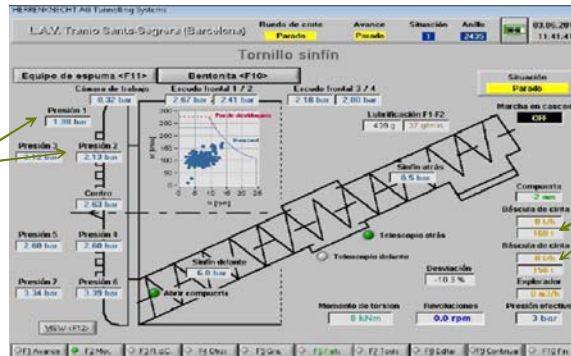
HERRENKNECHT AG Tunnelling Systems

L.A.V. Tramo Sants-Sagrera (Barcelona)

Rueda de corte
Parado

Avance
Parado

Situación
1

Anillo
2435

03.06.201
11:41:4

Tornillo sinfín

Equipo de espuma <F11>

Bentonita <F10>

Situación
Parado

Cámara de trabajo
0.32 bar

Escudo frontal 1 / 2
2.67 bar
2.41 bar

Escudo frontal 3 / 4
2.18 bar
2.80 bar

Marcha en casco
OFF

Presión 1
1.98 bar

Presión 3
2.12 bar

Presión 2
2.13 bar

Centro
2.62 bar

Presión 5
2.60 bar

Presión 4
2.68 bar

Presión 7
3.34 bar

Presión 6
3.35 bar

Lubrificación F1 F2
439 g
37 g/rmo

Sinfín atrás
8.5 bar

Sinfín delante
6.8 bar

Abrir compuerta

Telescopio atrás

Telescopio delante

Desviación
-10.3 %

Compuerta
2 mm

Báscula de cinta
0 t/h
168 t

Báscula de cinta
0 t/h
156 t

Explorador
0 m3/h

Presión efectiva
3 bar

Momento de torsion
0 kNm

Revoluciones
0.0 rpm

VIEW <F12>

F1 Avance
F2 Mys.
F3 PLGC
F4 Otros
F5 Gra.
F7 info
F2 Tools
F9 Editar
F9 Continuar
F10 Fin